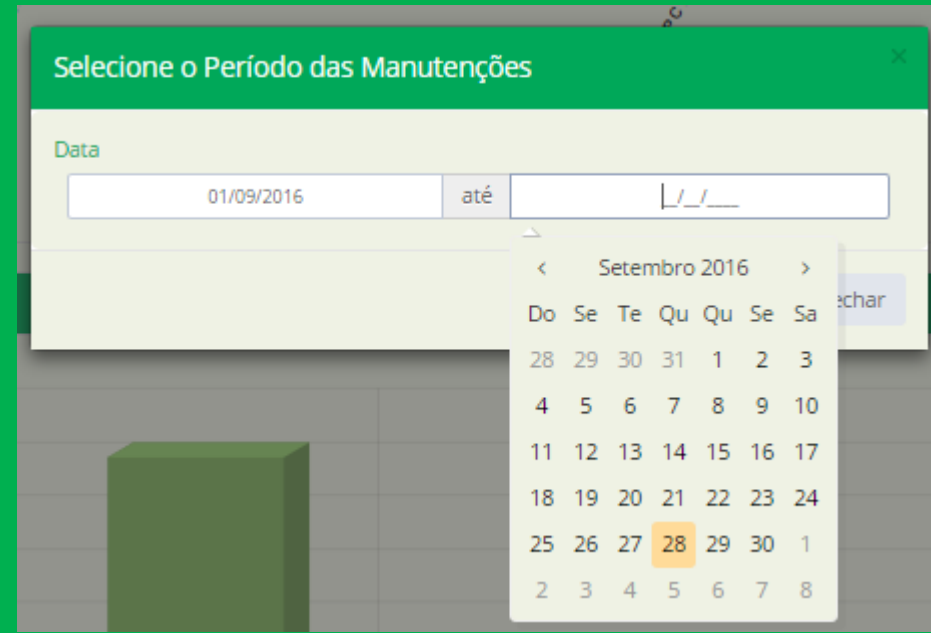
Selecione o Período das Manutenções

×

Data

01/09/2016 até __/__/____

‹ Setembro 2016 ›

| Do | Se | Te | Qu | Qu | Se | Sa |
|---|---|---|---|---|---|---|
| 28 | 29 | 30 | 31 | 1 | 2 | 3 |
| 4 | 5 | 6 | 7 | 8 | 9 | 10 |
| 11 | 12 | 13 | 14 | 15 | 16 | 17 |
| 18 | 19 | 20 | 21 | 22 | 23 | 24 |
| 25 | 26 | 27 | 28 | 29 | 30 | 1 |
| 2 | 3 | 4 | 5 | 6 | 7 | 8 |

echar